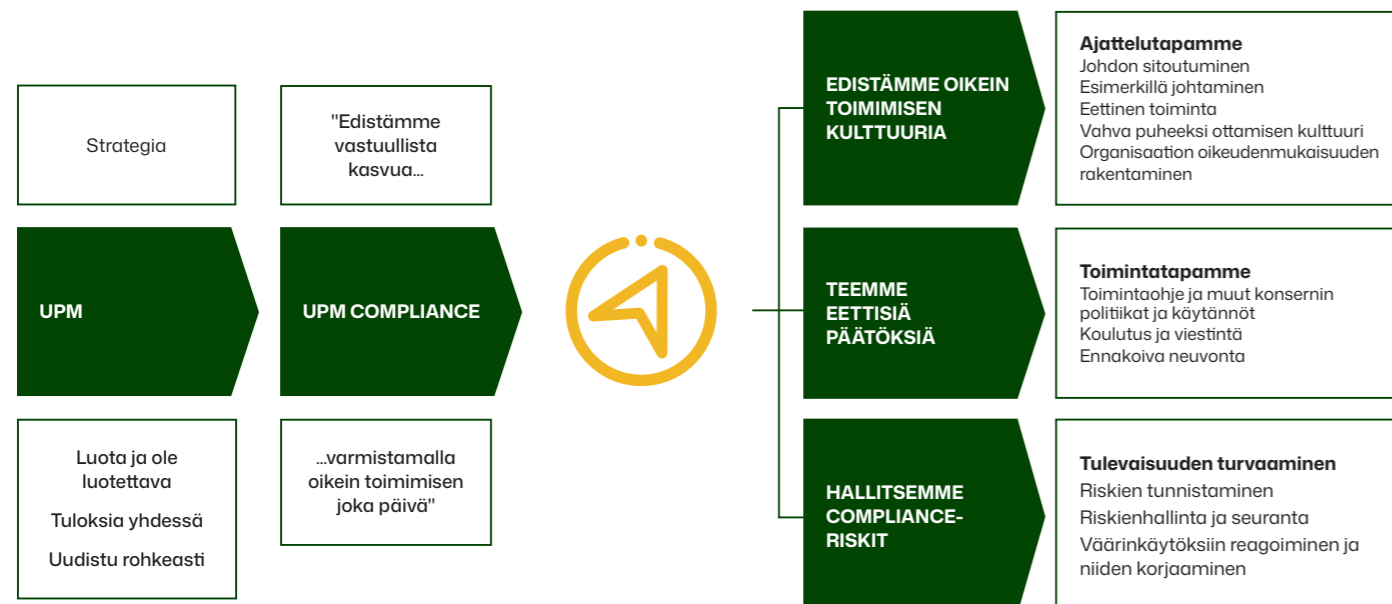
Strategia

UPM

Luota ja ole luotettava

Tuloksia yhdessä

Uudistu rohkeasti

"Edistämme vastuullista kasvua...

UPM COMPLIANCE

...varmistamalla oikein toimimisen joka päivä"

EDISTÄMME OIKEIN TOIMIMISEN KULTTUURIA

Ajattelutapamme
Johdon sitoutuminen
Esimerkillä johtaminen
Eettinen toiminta
Vahva puheeksi ottamisen kulttuuri
Organisaation oikeudenmukaisuuden rakentaminen

TEEMME EETTISIÄ PÄÄTÖKSIÄ

Toimintatapamme
Toimintaohje ja muut konsernin politiikat ja käytännöt
Koulutus ja viestintä
Ennakoiva neuvonta

HALLITSEMME COMPLIANCE-RISKIT

Tulevaisuuden turvaaminen
Riskien tunnistaminen
Riskienhallinta ja seuranta
Väärinkäytöksiin reagoiminen ja niiden korjaaminen